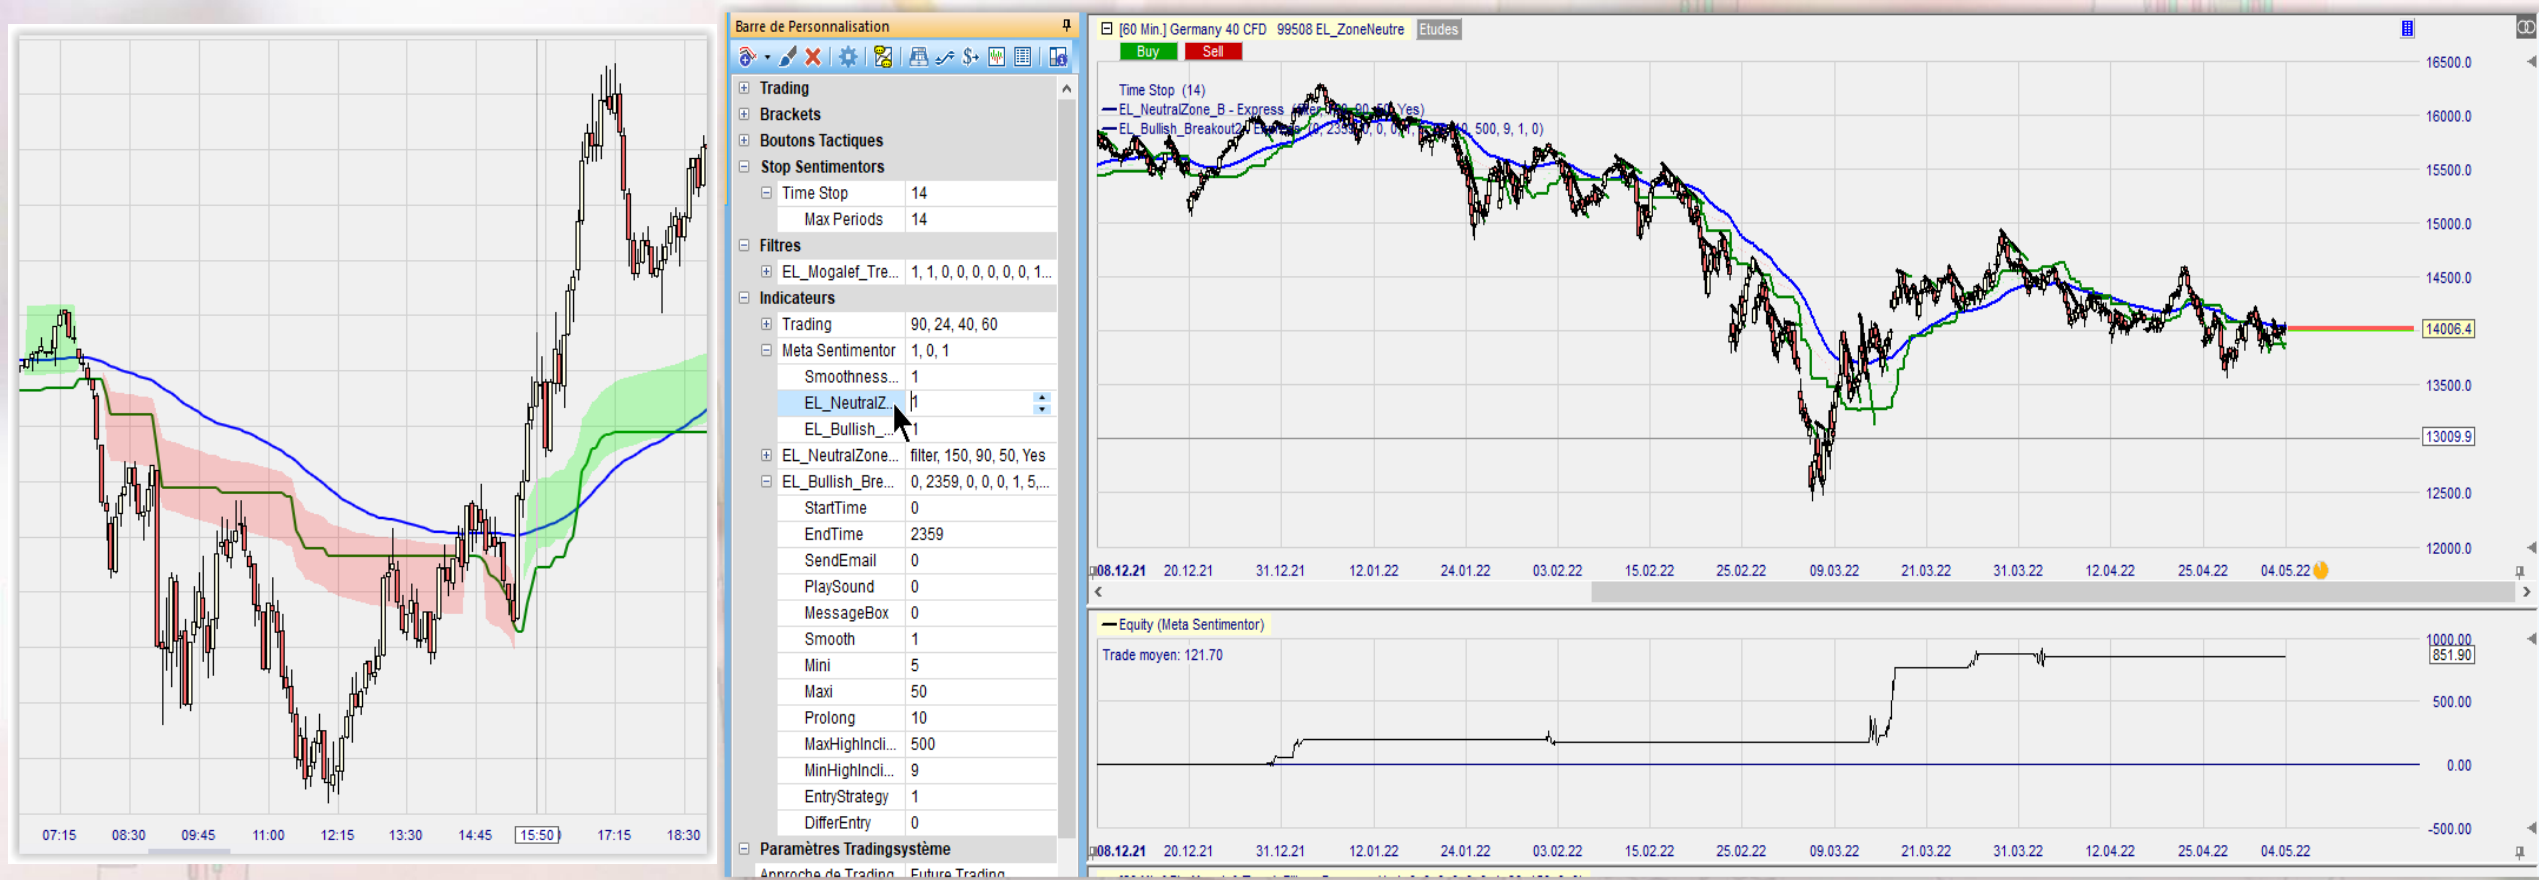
07:15 08:30 09:45 11:00 12:15 13:30 14:45 15:50 17:15 18:30

Barre de Personnalisation

Trading
Brackets
Boutons Tactiques
Stop Sentimentors

| Time Stop | 14 |
|---|---|
| Max Periods | 14 |

Filtres

| EL_Mogalef_Tre... | 1, 1, 0, 0, 0, 0, 0, 1... |
|---|---|

Indicateurs

| Trading | 90, 24, 40, 60 |
|---|---|
| Meta Sentimentor | 1, 0, 1 |
| Smoothness... | 1 |
| EL_NeutralZ... | 1 |
| EL_Bullish_... | 1 |
| EL_NeutralZone... | filter, 150, 90, 50, Yes |
| EL_Bullish_Bre... | 0, 2359, 0, 0, 0, 1, 5,... |
| StartTime | 0 |
| EndTime | 2359 |
| SendEmail | 0 |
| PlaySound | 0 |
| MessageBox | 0 |
| Smooth | 1 |
| Mini | 5 |
| Maxi | 50 |
| Prolong | 10 |
| MaxHighIncli... | 500 |
| MinHighIncli... | 9 |
| EntryStrategy | 1 |
| DifferEntry | 0 |

Paramètres Tradingsystème

| Approche de Trading | Future Trading |
|---|---|

[60 Min.] Germany 40 CFD 99508 EL_ZoneNeutre Etudes
Buy Sell
Time Stop (14)
EL_NeutralZone_B - Express (filter, 150, 90, 50, Yes)
EL_Bullish_Breakout2 - Express (0, 2359, 0, 0, 0, 1, 5, 50, 10, 500, 9, 1, 0)

16500.0 16000.0 15500.0 15000.0 14500.0 14006.4 13500.0 13009.9 12500.0 12000.0

08.12.21 20.12.21 31.12.21 12.01.22 24.01.22 03.02.22 15.02.22 25.02.22 09.03.22 21.03.22 31.03.22 12.04.22 25.04.22 04.05.22

Equity (Meta Sentimentor)
Trade moyen: 121.70

1000.00 851.90 500.00 0.00 -500.00

08.12.21 20.12.21 31.12.21 12.01.22 24.01.22 03.02.22 15.02.22 25.02.22 09.03.22 21.03.22 31.03.22 12.04.22 25.04.22 04.05.22